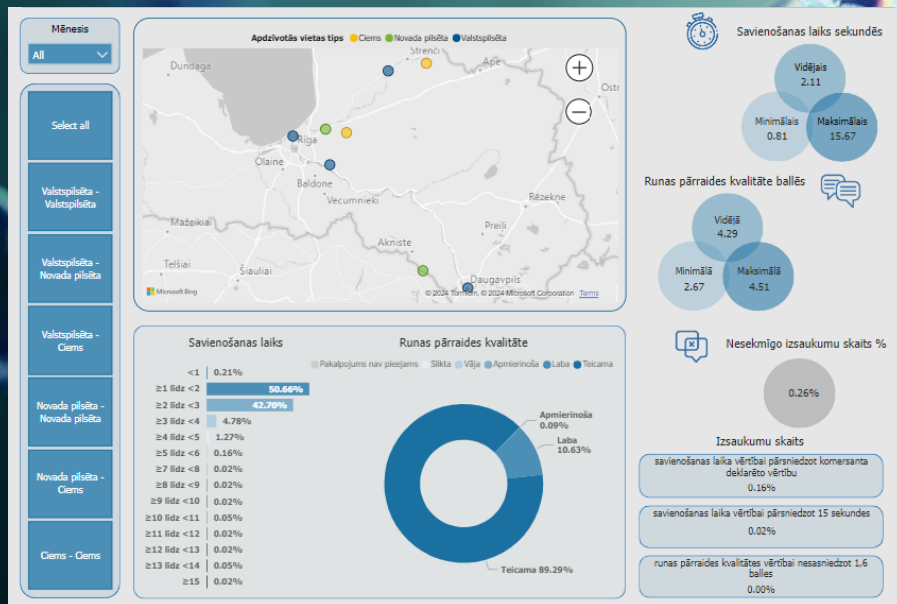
Mēnesis
All

Select all
Valstspilsēta - Valstspilsēta
Valstspilsēta - Novada pilsēta
Valstspilsēta - Ciems
Novada pilsēta - Novada pilsēta
Novada pilsēta - Ciems
Ciems - Ciems

Apdzīvotās vietas tips ● Ciems ● Novada pilsēta ● Valstspilsēta

Dundaga
Strenči
Ape
Ostr
Rīga
Olaine
Baldone
Vecumnieki
Rēzekne
Mažeikiai
Aknīste
Preiļi
Telšiai
Šiauliai
Daugavpils
Microsoft Bing
© 2024 TomTom, © 2024 Microsoft Corporation Terms

Savienošanas laiks sekundēs
Vidējais 2.11
Minimālais 0.81
Maksimālais 15.67

Runas pārraides kvalitāte ballēs
Vidējā 4.29
Minimālā 2.67
Maksimālā 4.51

Savienošanas laiks
| | |
|---|---|
| <1 | 0.21% |
| ≥1 līdz <2 | 50.66% |
| ≥2 līdz <3 | 42.70% |
| ≥3 līdz <4 | 4.78% |
| ≥4 līdz <5 | 1.27% |
| ≥5 līdz <6 | 0.16% |
| ≥7 līdz <8 | 0.02% |
| ≥8 līdz <9 | 0.02% |
| ≥9 līdz <10 | 0.02% |
| ≥10 līdz <11 | 0.05% |
| ≥11 līdz <12 | 0.02% |
| ≥12 līdz <13 | 0.02% |
| ≥13 līdz <14 | 0.05% |
| ≥15 | 0.02% |

Runas pārraides kvalitāte
● Pakalpojums nav pieejams ● Slikta ● Vāja ● Apmierinoša ● Laba ● Teicama
Apmierinoša 0.09%
Laba 10.63%
Teicama 89.29%

Nesekmīgo izsaukumu skaits %
0.26%

Izsaukumu skaits
savienošanas laika vērtībai pārsniedzot komersanta deklarēto vērtību
0.16%
savienošanas laika vērtībai pārsniedzot 15 sekundes
0.02%
runas pārraides kvalitātes vērtībai nesasniedzot 1,6 balles
0.00%